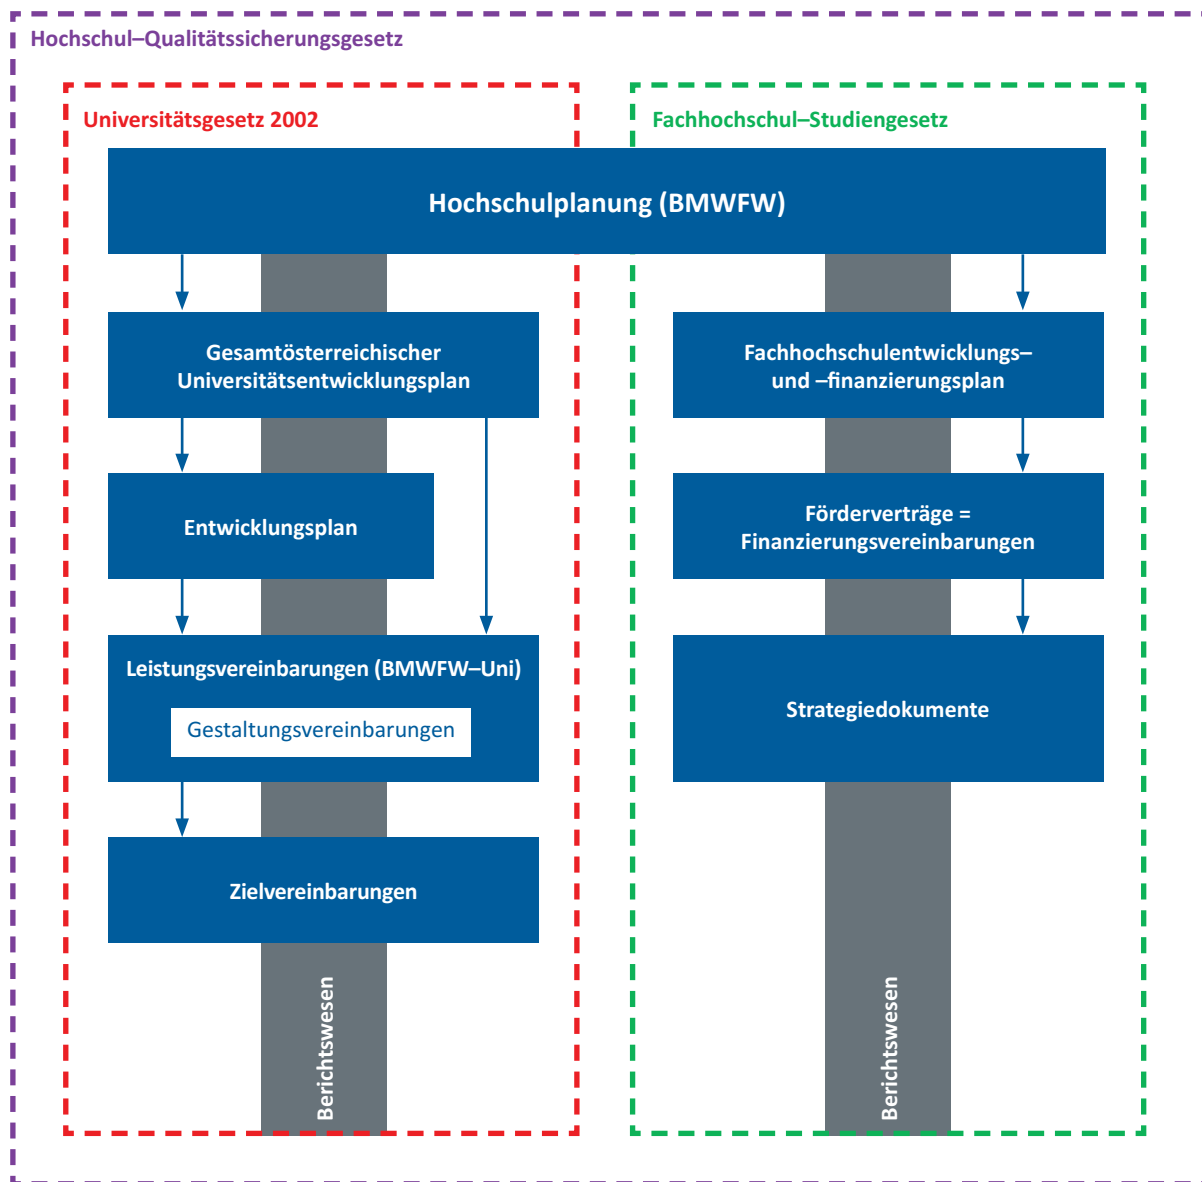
Hochschul–Qualitätssicherungsgesetz

Universitätsgesetz 2002

Fachhochschul–Studiengesetz

Hochschulplanung (BMWFW)

Gesamtösterreichischer Universitätsentwicklungsplan

Fachhochschulentwicklungs– und –finanzierungsplan

Entwicklungsplan

Förderverträge = Finanzierungsvereinbarungen

Leistungsvereinbarungen (BMWFW–Uni)

Gestaltungsvereinbarungen

Strategiedokumente

Zielvereinbarungen

Berichtswesen

Berichtswesen